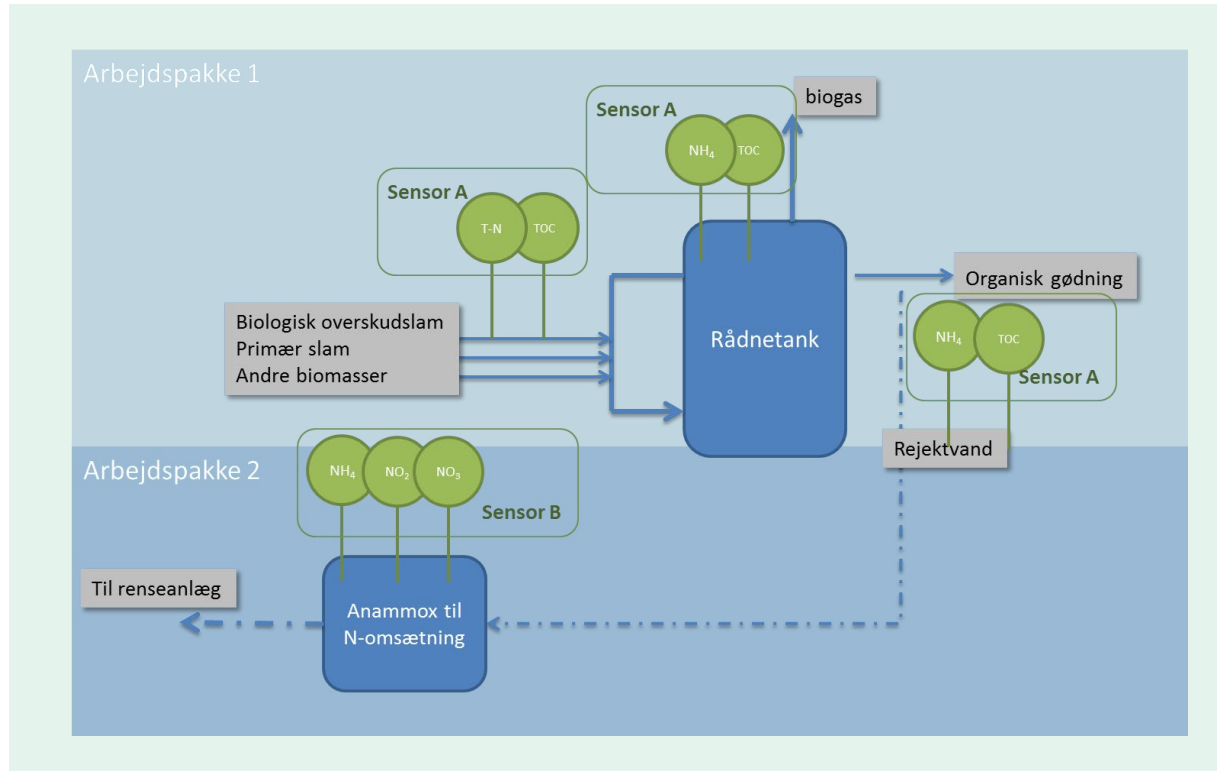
Arbejdspakke 1

Sensor A

$NH_4$

TOC

biogas

Sensor A

T-N

TOC

Biologisk overskudslam
Primær slam
Andre biomasser

Rådnetank

Organisk gødning

$NH_4$

TOC

Sensor A

Rejektvand

Arbejdspakke 2

$NH_4$

$NO_2$

$NO_3$

Sensor B

Til renseanlæg

Anammox til N-omsætning